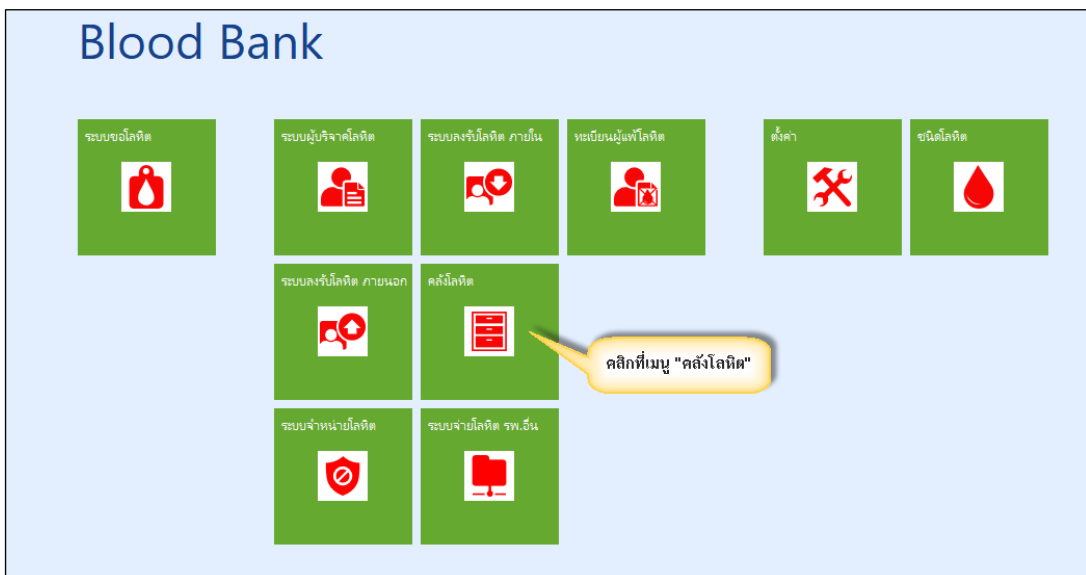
Blood Bank

ระบบขอโลหิต

ระบบผู้บริจาคโลหิต

ระบบลงรับโลหิต ภายใน

ทะเบียนผู้แพ้โลหิต

ตั้งค่า

ชนิดโลหิต

ระบบลงรับโลหิต ภายนอก

คลังโลหิต

คลิกที่เมนู "คลังโลหิต"

ระบบจำหน่ายโลหิต

ระบบจ่ายโลหิต รพ.อื่น